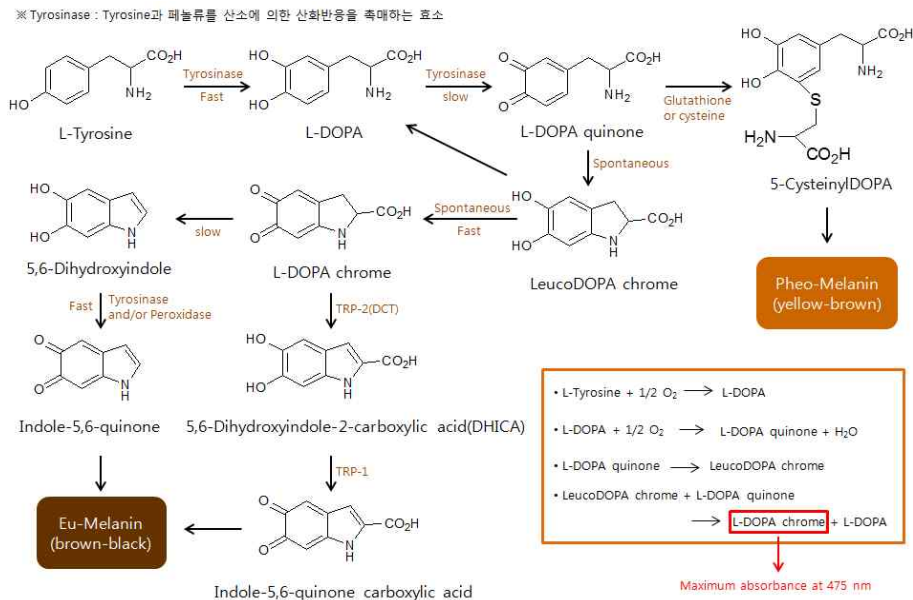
※ Tyrosinase : Tyrosine과 페놀류를 산소에 의한 산화반응을 촉매하는 효소

HO
$CO_2H$
$NH_2$
L-Tyrosine

Tyrosinase
Fast

HO
HO
$CO_2H$
$NH_2$
L-DOPA

Tyrosinase
slow

O
O
$CO_2H$
$NH_2$
L-DOPA quinone

Glutathione or cysteine

HO
HO
$CO_2H$
$NH_2$
S
$H_2N$
$CO_2H$
5-CysteinylDOPA

Pheo-Melanin (yellow-brown)

Spontaneous

HO
HO
$CO_2H$
N H
LeucoDOPA chrome

Spontaneous
Fast

O
O
$CO_2H$
N H
L-DOPA chrome

slow

HO
HO
N H
5,6-Dihydroxyindole

Fast
Tyrosinase and/or Peroxidase

O
O
N H
Indole-5,6-quinone

TRP-2(DCT)

HO
HO
$CO_2H$
N H
5,6-Dihydroxyindole-2-carboxylic acid(DHICA)

TRP-1

O
O
$CO_2H$
N H
Indole-5,6-quinone carboxylic acid

Eu-Melanin (brown-black)

• L-Tyrosine + 1/2 $O_2$ ⟶ L-DOPA
• L-DOPA + 1/2 $O_2$ ⟶ L-DOPA quinone + $H_2O$
• L-DOPA quinone ⟶ LeucoDOPA chrome
• LeucoDOPA chrome + L-DOPA quinone ⟶ L-DOPA chrome + L-DOPA

Maximum absorbance at 475 nm